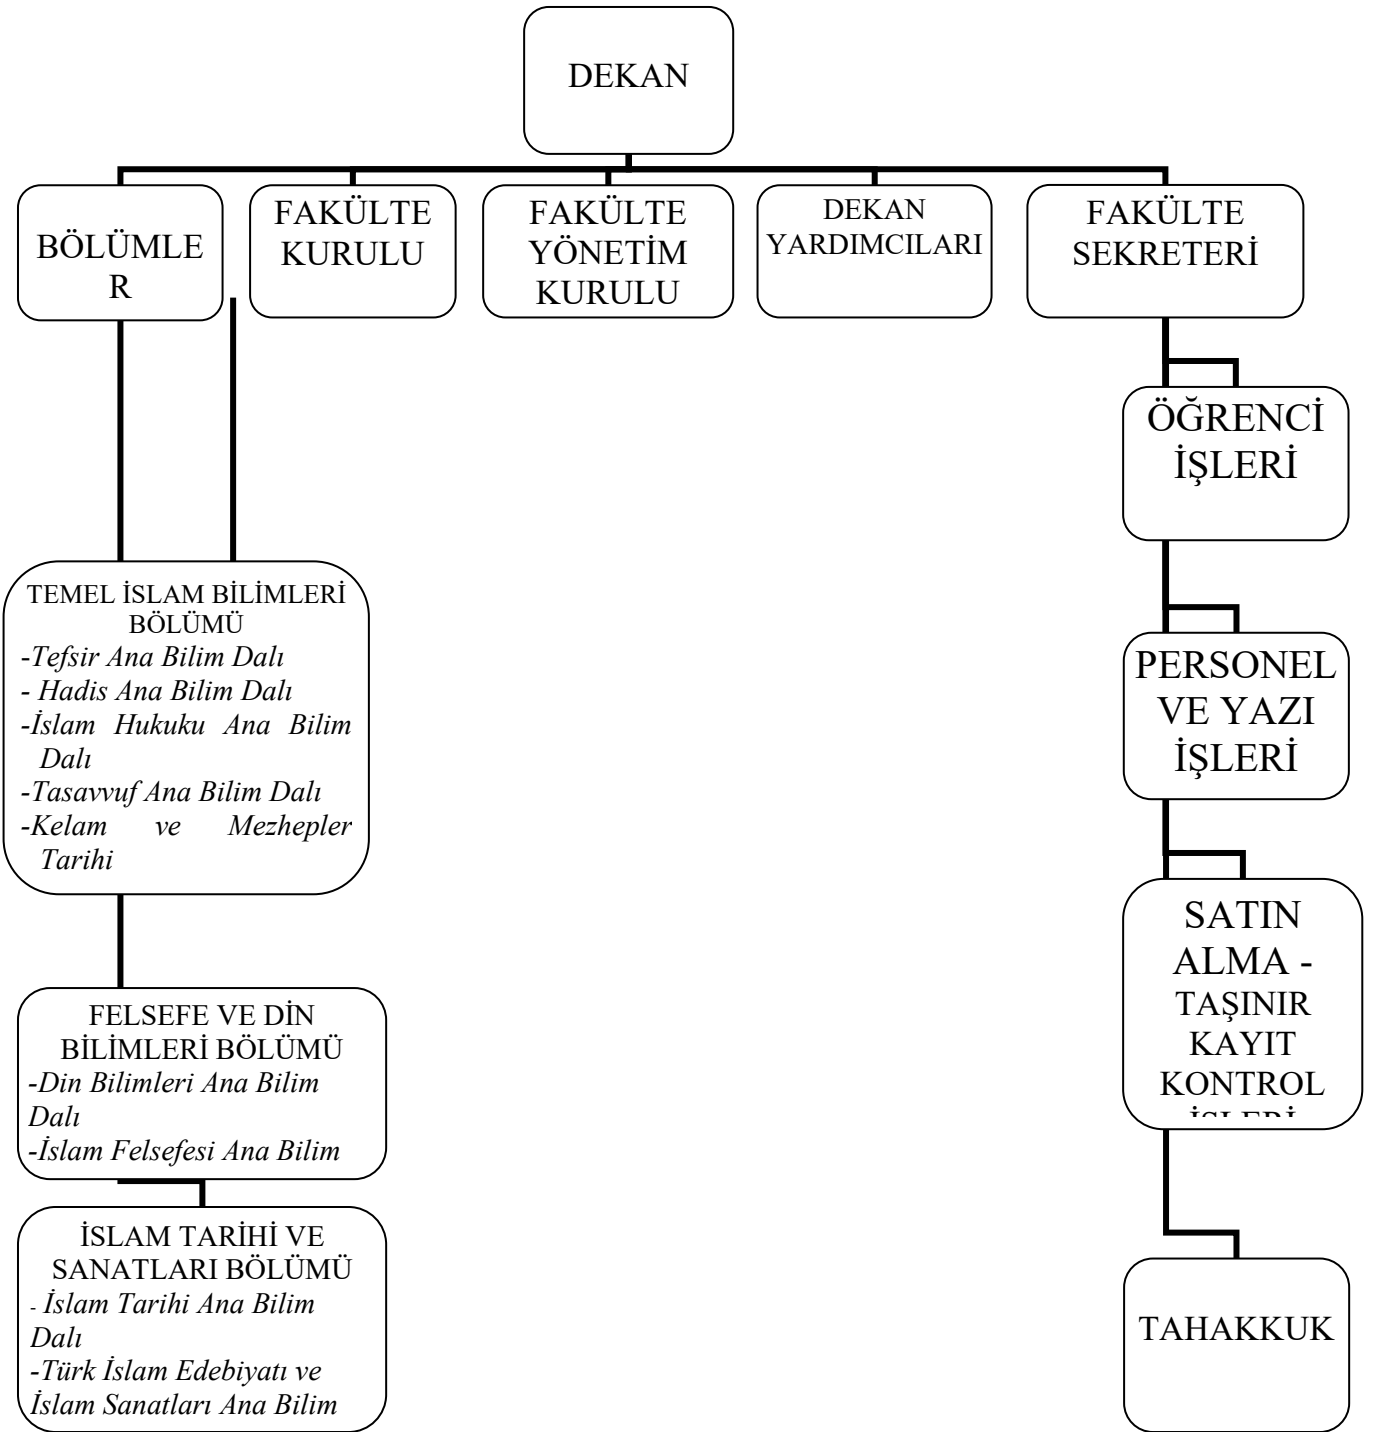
DEKAN

BÖLÜMLE R

FAKÜLTE KURULU

FAKÜLTE YÖNETİM KURULU

DEKAN YARDIMCILARI

FAKÜLTE SEKRETERİ

ÖĞRENCİ İŞLERİ

PERSONEL VE YAZI İŞLERİ

SATIN ALMA - TAŞINIR KAYIT KONTROL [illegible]

TAHAKKUK

TEMEL İSLAM BİLİMLERİ BÖLÜMÜ
-Tefsir Ana Bilim Dalı
- Hadis Ana Bilim Dalı
-İslam Hukuku Ana Bilim Dalı
-Tasavvuf Ana Bilim Dalı
-Kelam ve Mezhepler Tarihi

FELSEFE VE DİN BİLİMLERİ BÖLÜMÜ
-Din Bilimleri Ana Bilim Dalı
-İslam Felsefesi Ana Bilim

İSLAM TARİHİ VE SANATLARI BÖLÜMÜ
- İslam Tarihi Ana Bilim Dalı
-Türk İslam Edebiyatı ve İslam Sanatları Ana Bilim